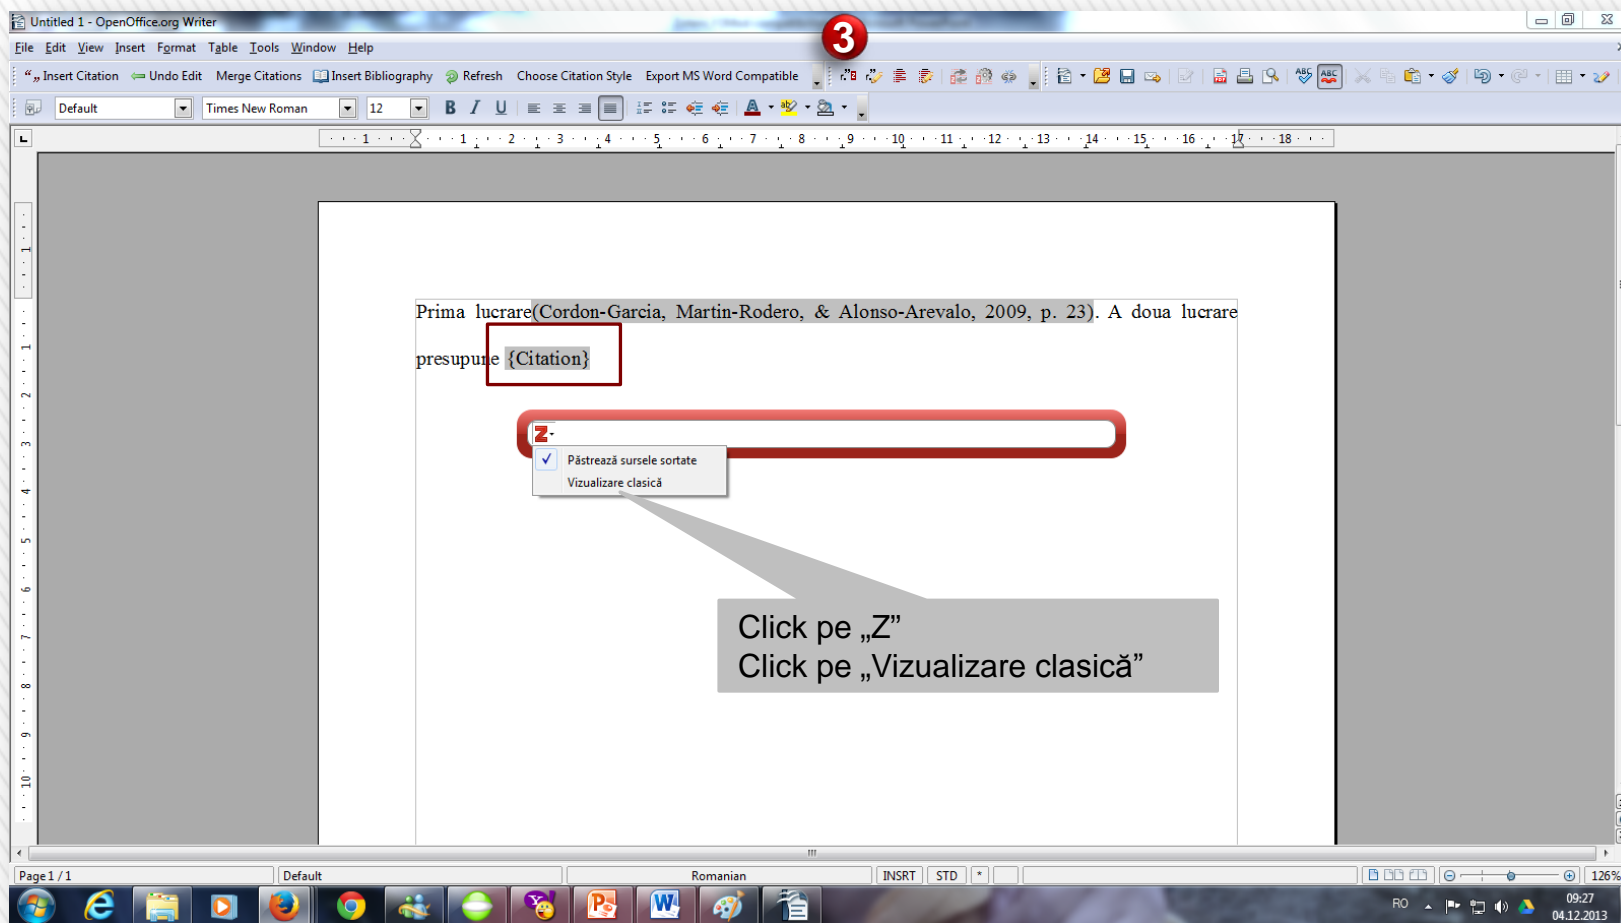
Untitled 1 - OpenOffice.org Writer

3

File Edit View Insert Format Table Tools Window Help

Insert Citation Undo Edit Merge Citations Insert Bibliography Refresh Choose Citation Style Export MS Word Compatible

Default Times New Roman 12

Prima lucrare(Cordon-Garcia, Martin-Rodero, & Alonso-Arevalo, 2009, p. 23). A doua lucrare presupune {Citation}

Z

Păstrează sursele sortate
Vizualizare clasică

Click pe „Z”
Click pe „Vizualizare clasică”

Page 1 / 1 Default Romanian INSRT STD * 126%

RO 09:27 04.12.2013